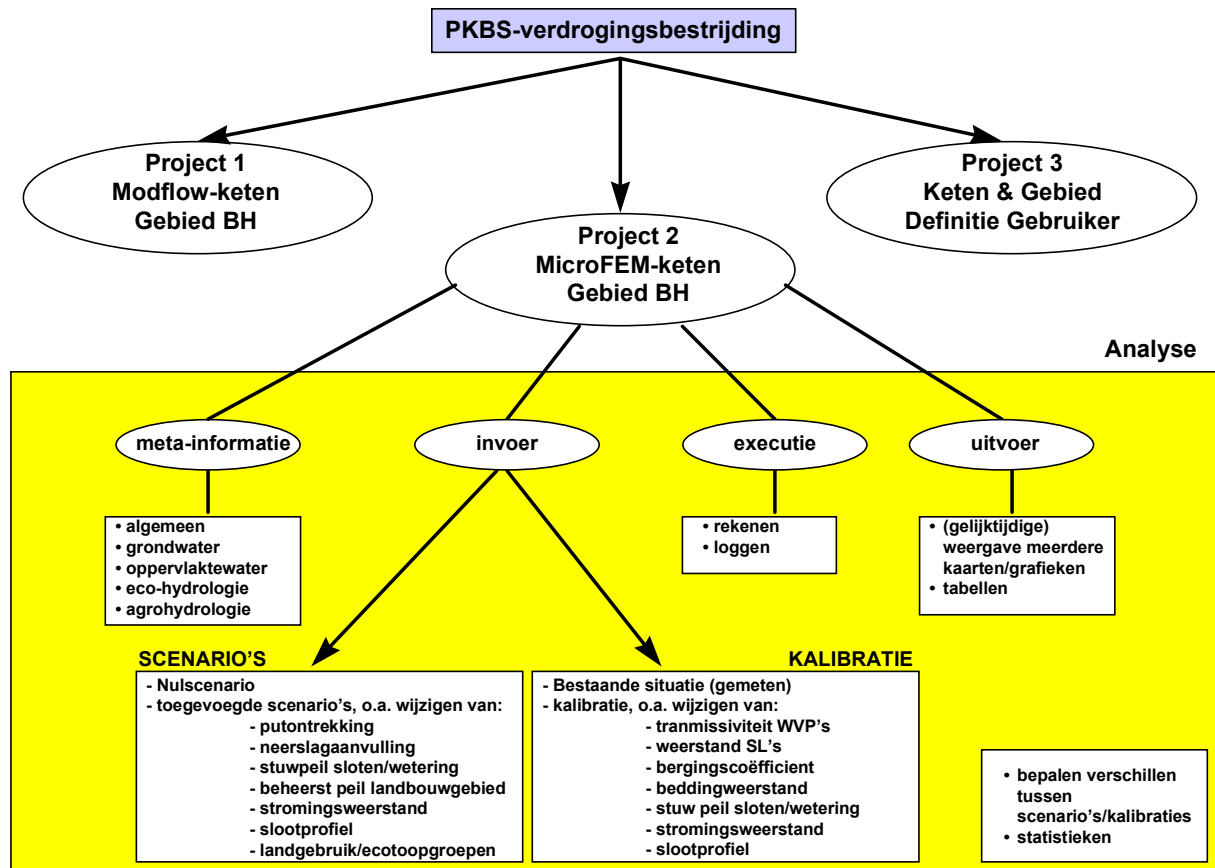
PKBS-verdrogingsbestrijding

Project 1
Modflow-keten
Gebied BH

Project 2
MicroFEM-keten
Gebied BH

Project 3
Keten & Gebied
Definitie Gebruiker

Analyse

meta-informatie

invoer

executie

uitvoer

• algemeen
• grondwater
• oppervlaktewater
• eco-hydrologie
• agrohydrologie

• rekenen
• loggen

• (gelijktijdige) weergave meerdere kaarten/grafieken
• tabellen

SCENARIO'S
- Nulscenario
- toegevoegde scenario's, o.a. wijzigen van:
- putontrekking
- neerslagaanvulling
- stuwpeil sloten/wetering
- beheerst peil landbouwgebied
- stromingsweerstand
- slootprofiel
- landgebruik/ecotoopgroepen

KALIBRATIE
- Bestaande situatie (gemeten)
- kalibratie, o.a. wijzigen van:
- tranmissiviteit WVP's
- weerstand SL's
- bergingscoëfficient
- beddingweerstand
- stuw peil sloten/wetering
- stromingsweerstand
- slootprofiel

• bepalen verschillen tussen scenario's/kalibraties
• statistieken